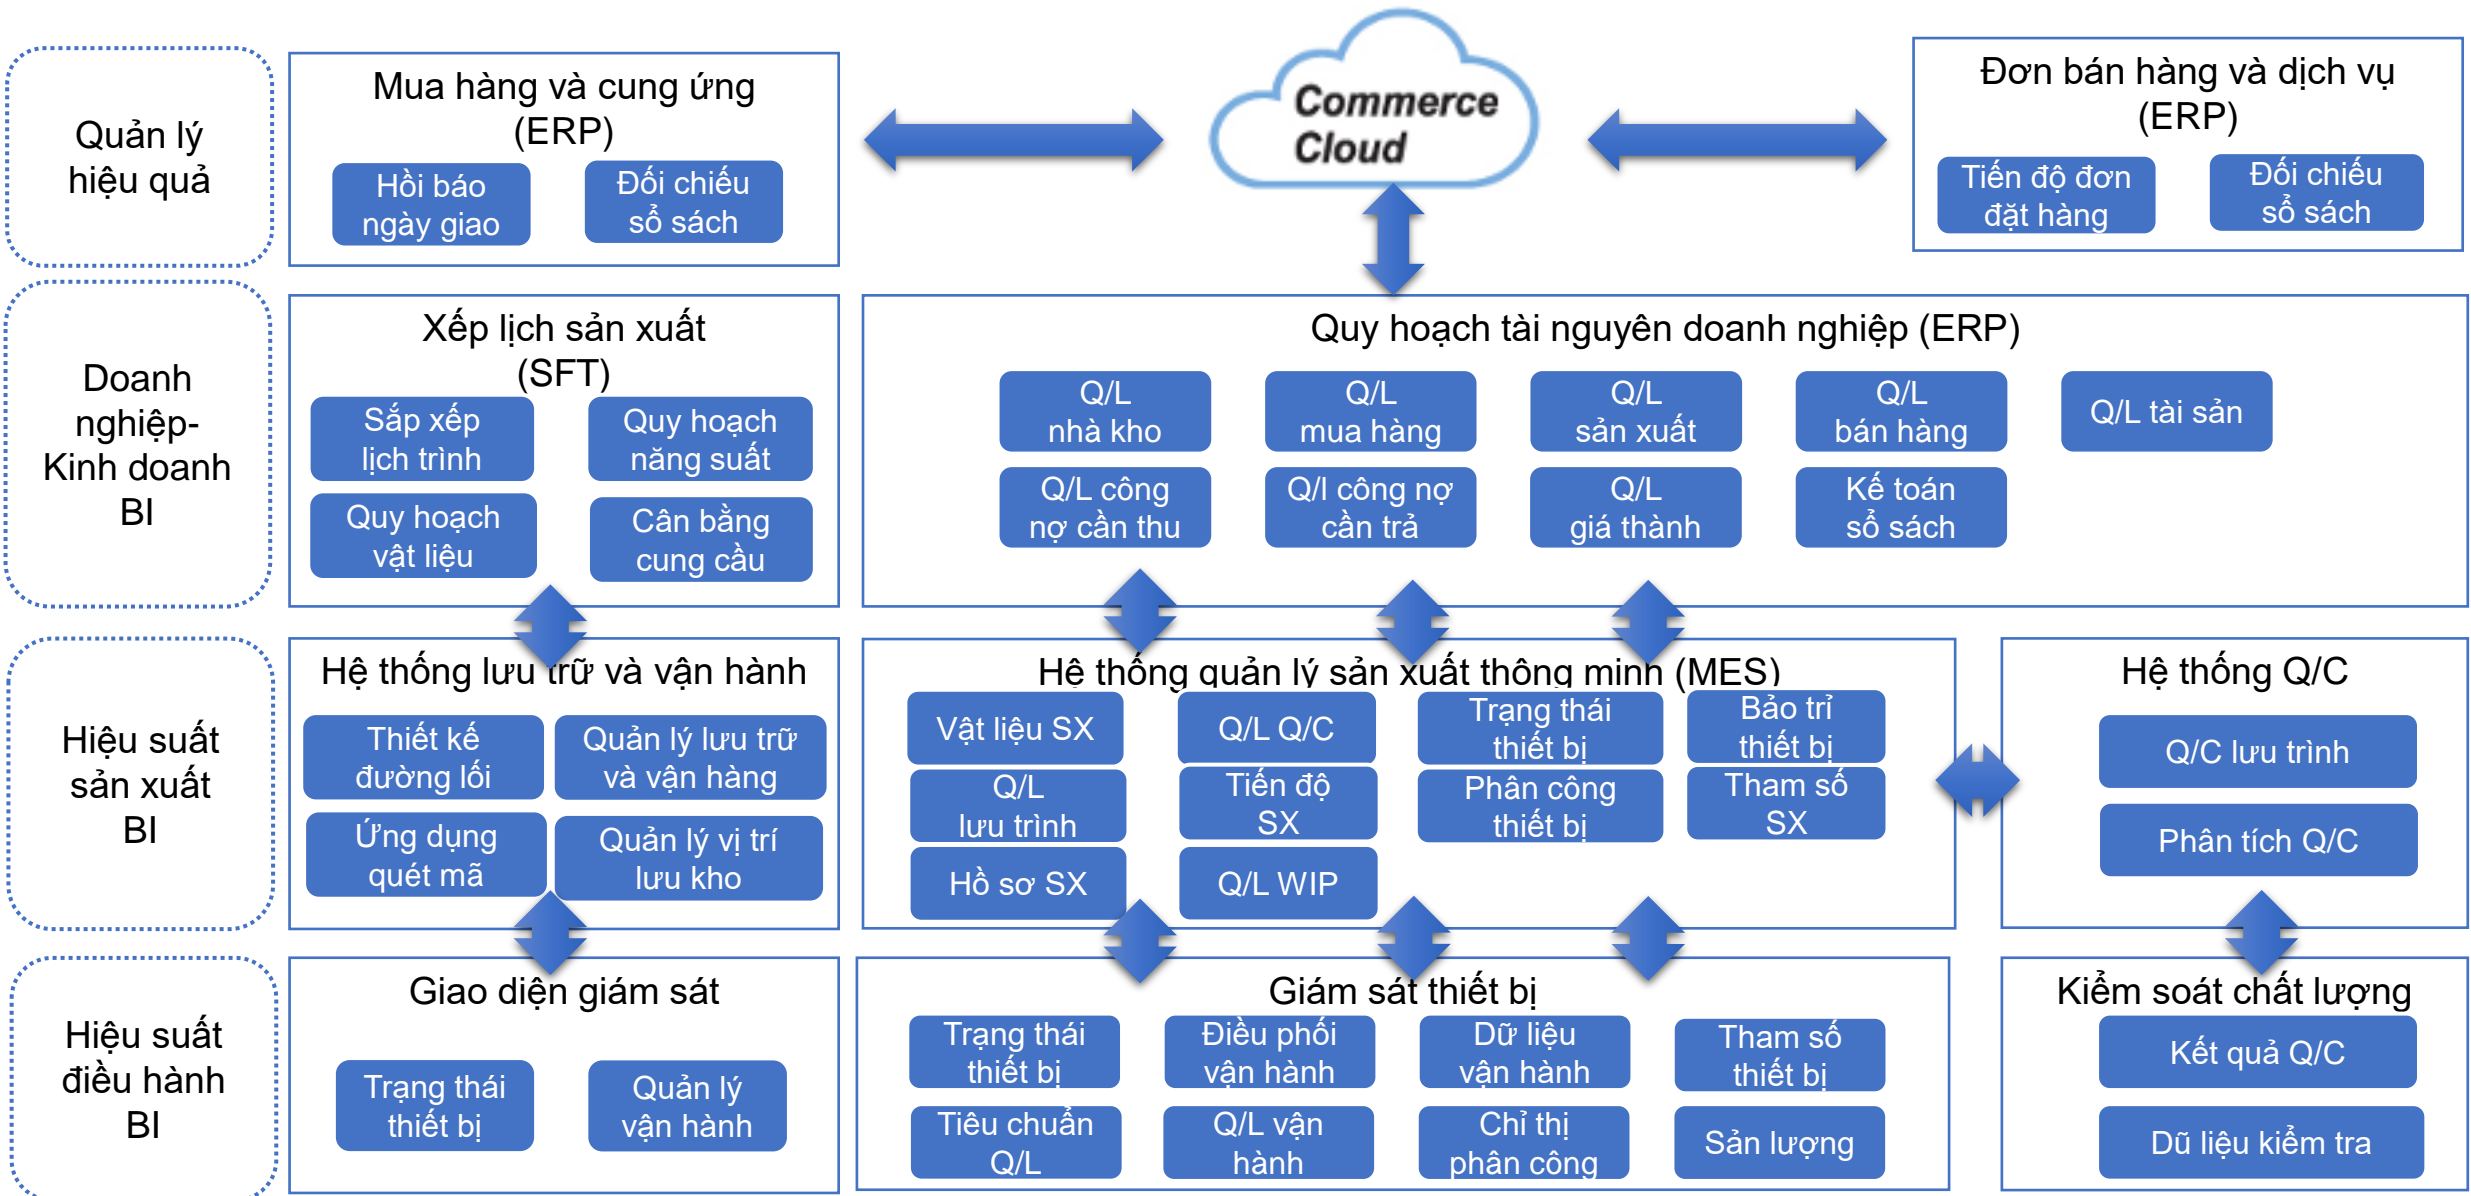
Quản lý hiệu quả

Mua hàng và cung ứng (ERP)

Hồi báo ngày giao

Đối chiếu sổ sách

Commerce Cloud

Đơn bán hàng và dịch vụ (ERP)

Tiến độ đơn đặt hàng

Đối chiếu sổ sách

Doanh nghiệp- Kinh doanh BI

Xếp lịch sản xuất (SFT)

Sắp xếp lịch trình

Quy hoạch năng suất

Quy hoạch vật liệu

Cân bằng cung cầu

Quy hoạch tài nguyên doanh nghiệp (ERP)

Q/L nhà kho

Q/L mua hàng

Q/L sản xuất

Q/L bán hàng

Q/L tài sản

Q/L công nợ cần thu

Q/l công nợ cần trả

Q/L giá thành

Kế toán sổ sách

Hiệu suất sản xuất BI

Hệ thống lưu trữ và vận hành

Thiết kế đường lối

Quản lý lưu trữ và vận hàng

Ứng dụng quét mã

Quản lý vị trí lưu kho

Hệ thống quản lý sản xuất thông minh (MES)

Vật liệu SX

Q/L Q/C

Trạng thái thiết bị

Bảo trì thiết bị

Q/L lưu trình

Tiến độ SX

Phân công thiết bị

Tham số SX

Hồ sơ SX

Q/L WIP

Hệ thống Q/C

Q/C lưu trình

Phân tích Q/C

Hiệu suất điều hành BI

Giao diện giám sát

Trạng thái thiết bị

Quản lý vận hành

Giám sát thiết bị

Trạng thái thiết bị

Điều phối vận hành

Dữ liệu vận hành

Tham số thiết bị

Tiêu chuẩn Q/L

Q/L vận hành

Chỉ thị phân công

Sản lượng

Kiểm soát chất lượng

Kết quả Q/C

Dũ liệu kiểm tra